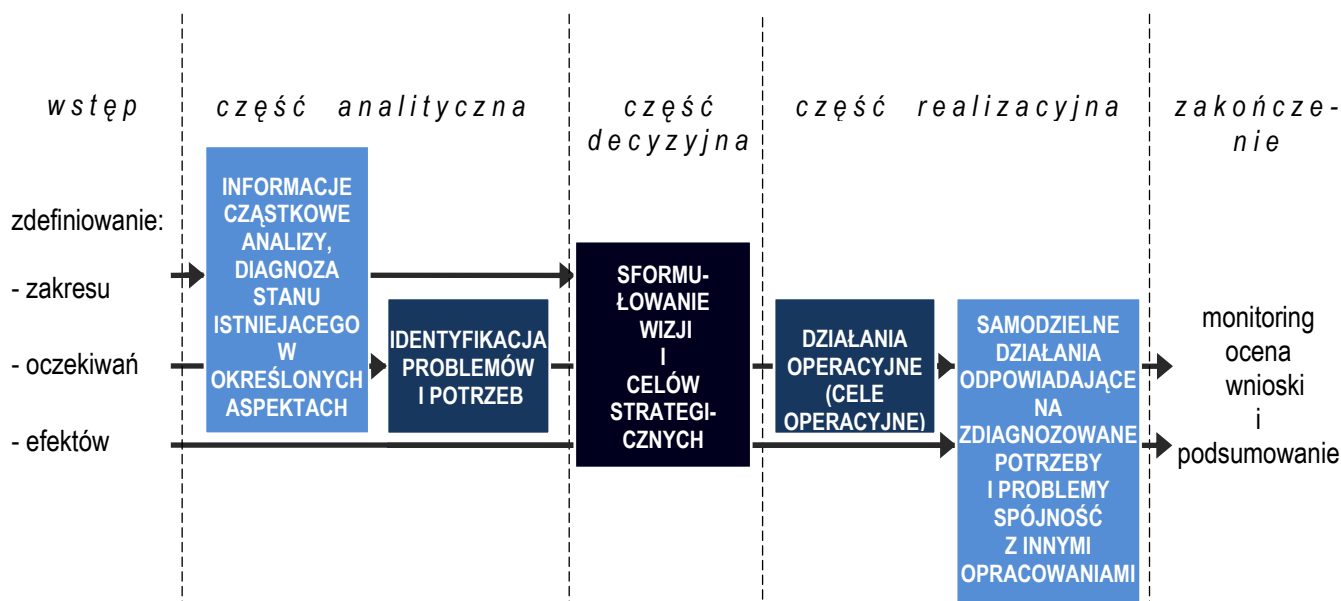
wstęp

część analityczna

część decyzyjna

część realizacyjna

zakończenie

zdefiniowanie:

- zakresu

- oczekiwań

- efektów

INFORMACJE CZĄSTKOWE ANALIZY, DIAGNOZA STANU ISTNIEJACEGO W OKREŚLONYCH ASPEKTACH

IDENTYFIKACJA PROBLEMÓW I POTRZEB

SFORMUŁOWANIE WIZJI I CELÓW STRATEGICZNYCH

DZIAŁANIA OPERACYJNE (CELE OPERACYJNE)

SAMODZIELNE DZIAŁANIA ODPOWIADAJĄCE NA ZDIAGNOZOWANE POTRZEBY I PROBLEMY SPÓJNOŚĆ Z INNYMI OPRACOWANIAMI

monitoring ocena wnioski i podsumowanie